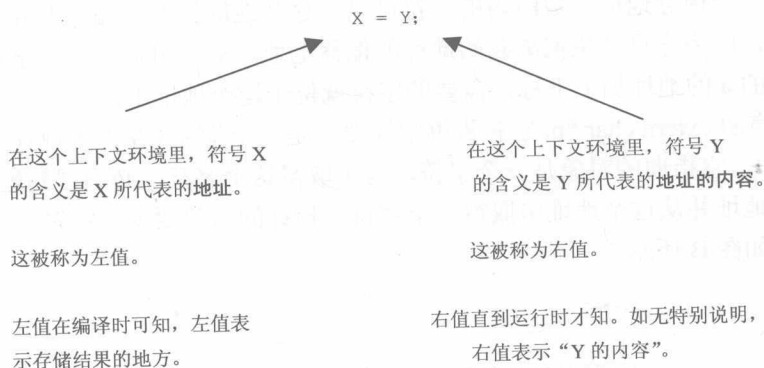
X = Y;

在这个上下文环境里，符号 X 的含义是 X 所代表的地址。

这被称为左值。

左值在编译时可知，左值表示存储结果的地方。

在这个上下文环境里，符号 Y 的含义是 Y 所代表的地址的内容。

这被称为右值。

右值直到运行时才知。如无特别说明，右值表示“Y 的内容”。